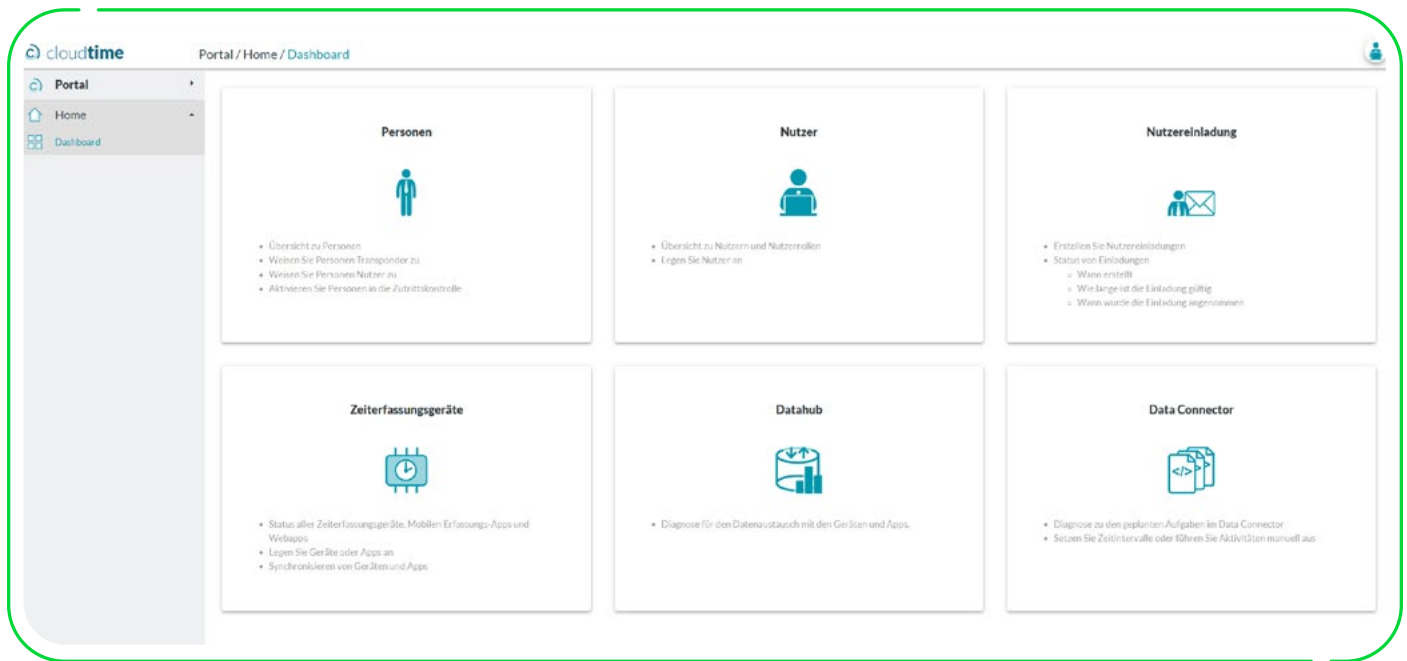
cloudtime

Portal / Home / Dashboard

Portal

Home

Dashboard

Personen

- Übersicht zu Personen
- Weisen Sie Personen Transponder zu
- Weisen Sie Personen Nutzer zu
- Aktivieren Sie Personen in die Zutrittskontrolle

Nutzer

- Übersicht zu Nutzern und Nutzerrollen
- Legen Sie Nutzer an

Nutzereinladung

- Erstellen Sie Nutzereinladungen
- Status von Einladungen
  - Wann erstellt
  - Wie lange ist die Einladung gültig
  - Wann wurde die Einladung angenommen

Zeiterfassungsgeräte

- Status aller Zeiterfassungsgeräte, Mobilen Erfassungs-Apps und Webapps
- Legen Sie Geräte oder Apps an
- Synchronisieren von Geräten und Apps

Datahub

- Diagnose für den Datenaustausch mit den Geräten und Apps.

Data Connector

- Diagnose zu den geplanten Aufgaben im Data Connector
- Setzen Sie Zeitintervalle oder führen Sie Aktivitäten manuell aus